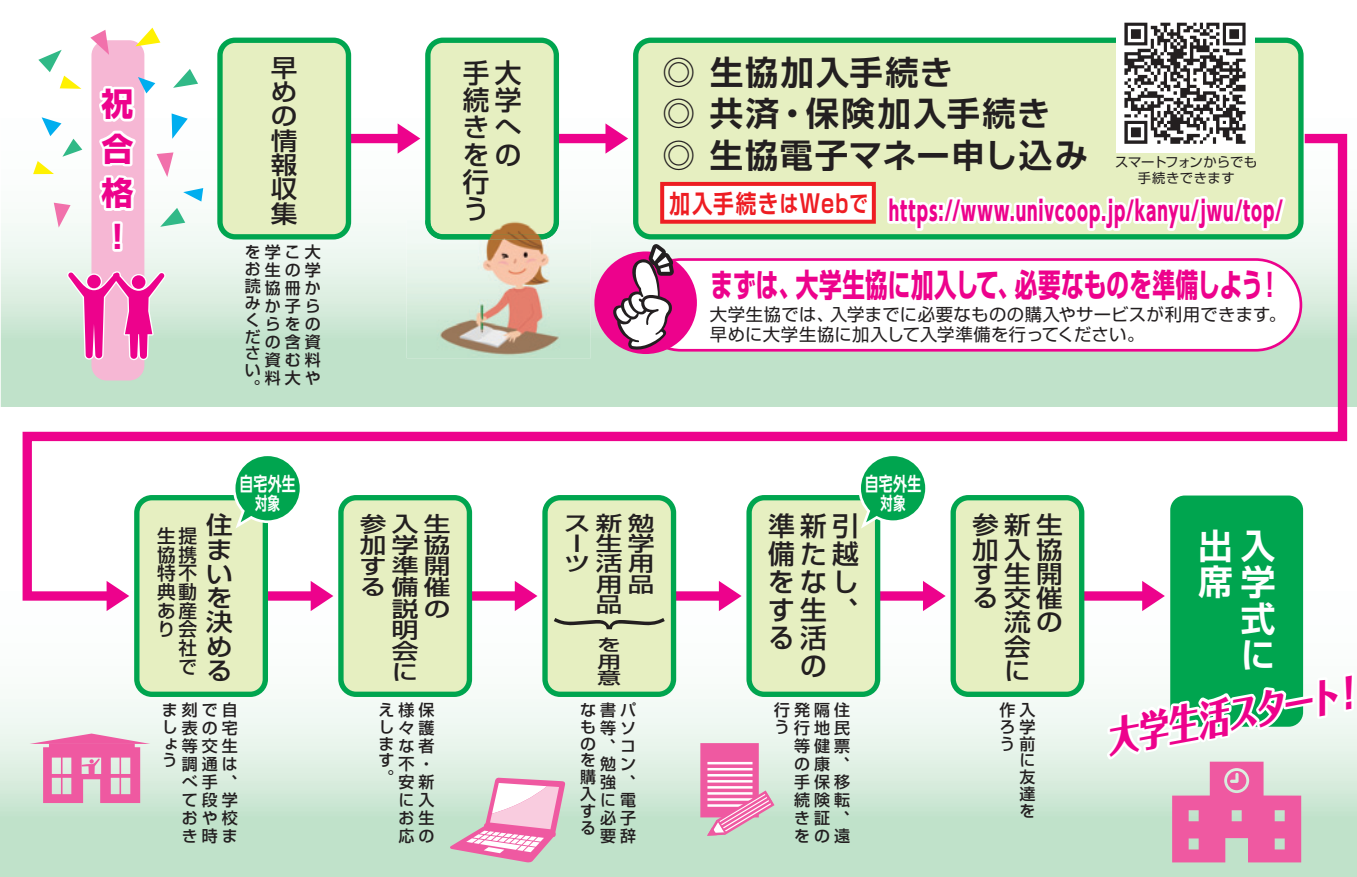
祝合格!

早めの情報収集

大学からの資料やこの冊子を含む大学生協からの資料をお読みください。

大学への手続きを行う

◎ 生協加入手続き
◎ 共済・保険加入手続き
◎ 生協電子マネー申し込み

スマートフォンからでも手続きできます

加入手続きはWebで https://www.univcoop.jp/kanyu/jwu/top/

まずは、大学生協に加入して、必要なものを準備しよう!
大学生協では、入学までに必要なものの購入やサービスが利用できます。早めに大学生協に加入して入学準備を行ってください。

自宅外生対象

住まいを決める
提携不動産会社で生協特典あり

自宅生は、学校までの交通手段や時刻表等調べておきましょう

生協開催の入学準備説明会に参加する

保護者・新入生の様々な不安にお応えします。

勉強用品
新生活用品
スーツ
を用意

パソコン、電子辞書等、勉強に必要なものを購入する

自宅外生対象

引越し、新たな生活の準備をする

住民票、移転、遠隔地健康保険証の発行等の手続きを行う

生協開催の新入生交流会に参加する

入学前に友達を作ろう

入学式に出席

大学生活スタート!